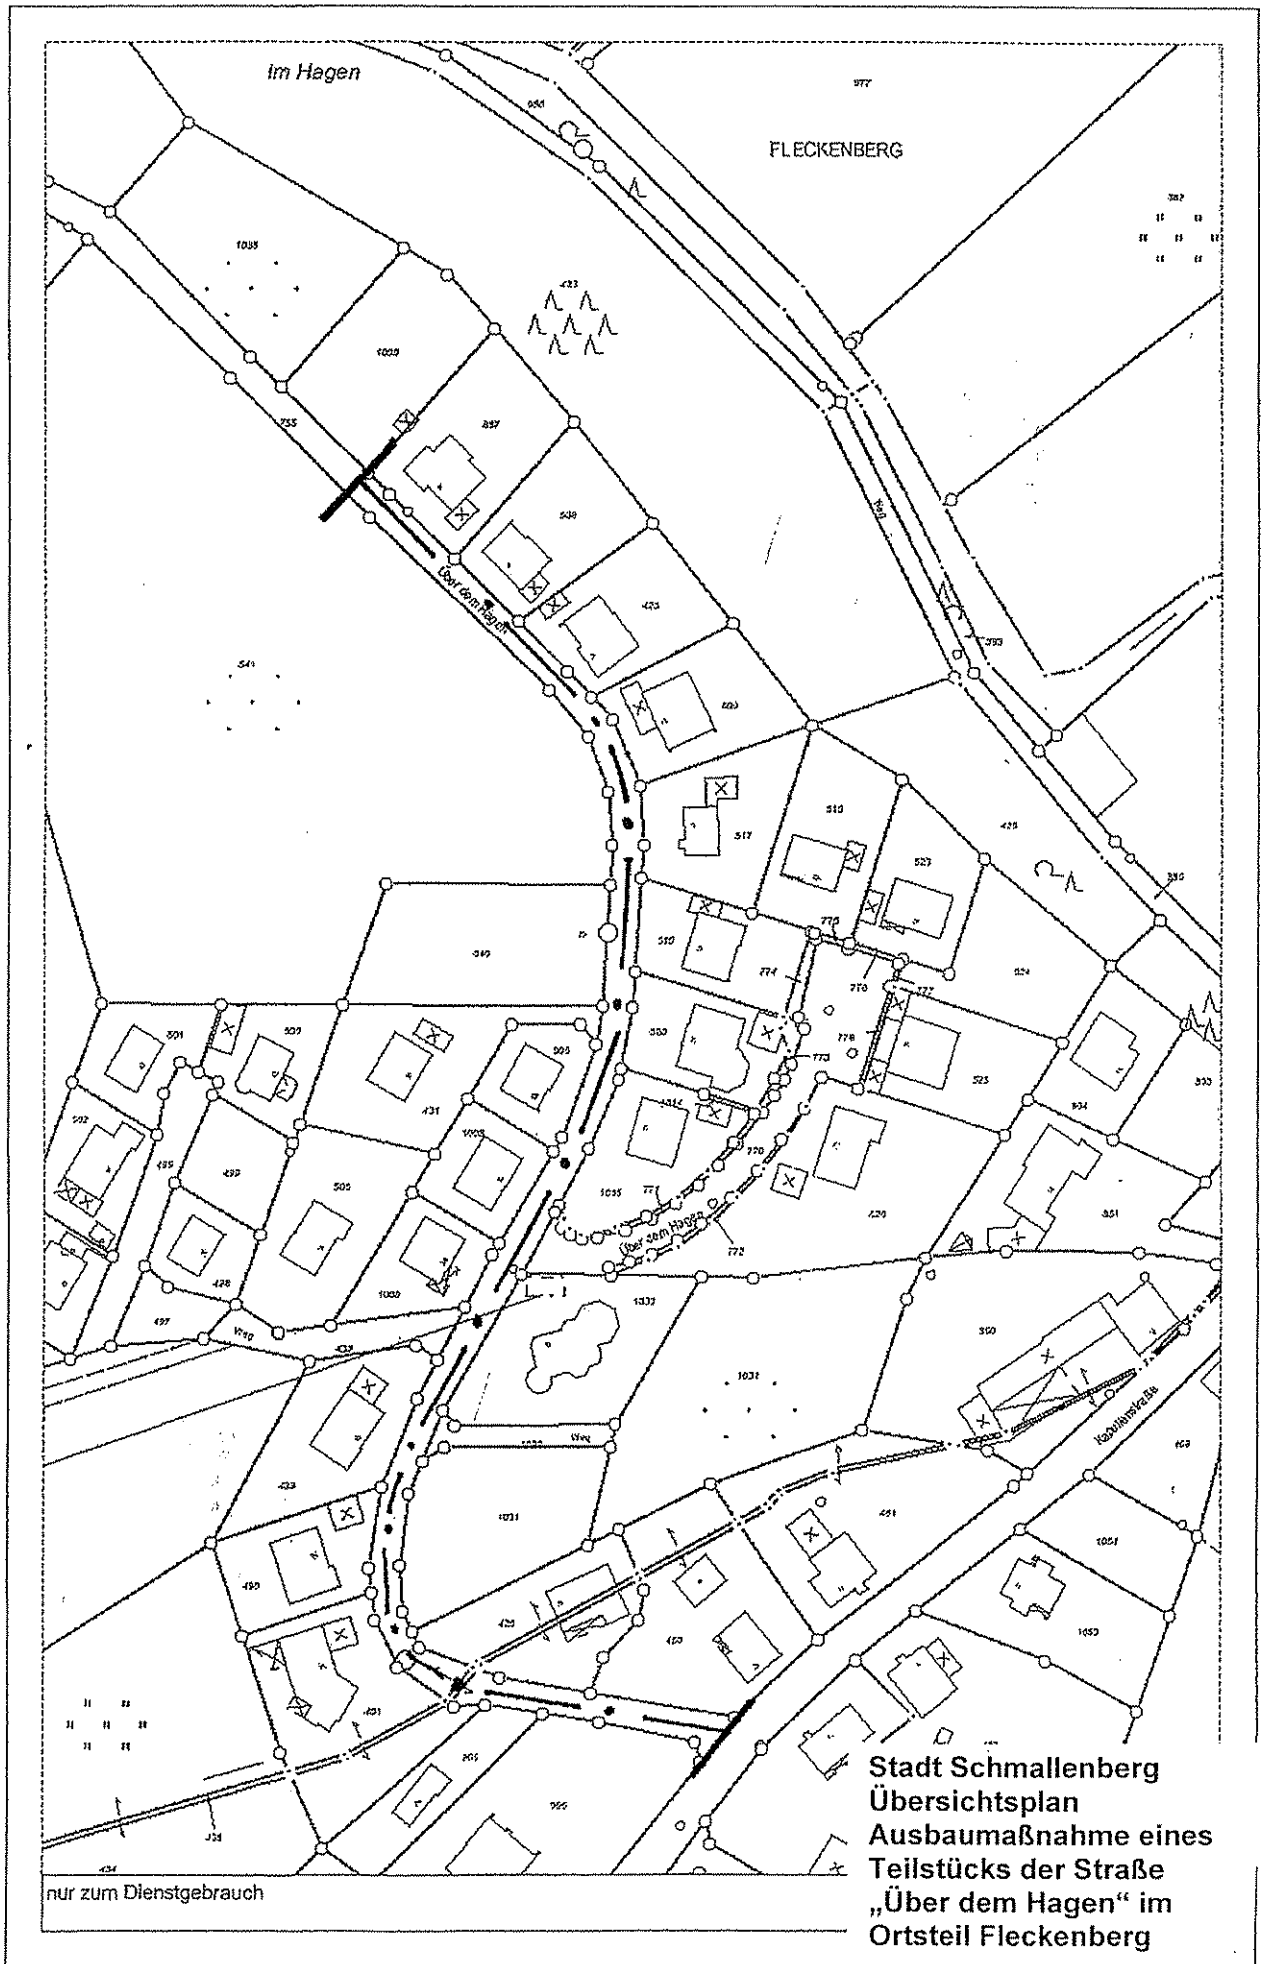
Im Hagen

977

FLECKENBERG

1038

1009

897

755

Über dem Hagen

541

517

510

523

549

501

502

499

505

431

1005

1035

Über dem Hagen

429

428

497

Weg

1033

1032

1030 Weg

1031

433

480

450

1051

1050

481

205

434

Kapellenstraße

nur zum Dienstgebrauch

Stadt Schmallenberg
Übersichtsplan
Ausbaumaßnahme eines Teilstücks der Straße „Über dem Hagen“ im Ortsteil Fleckenberg